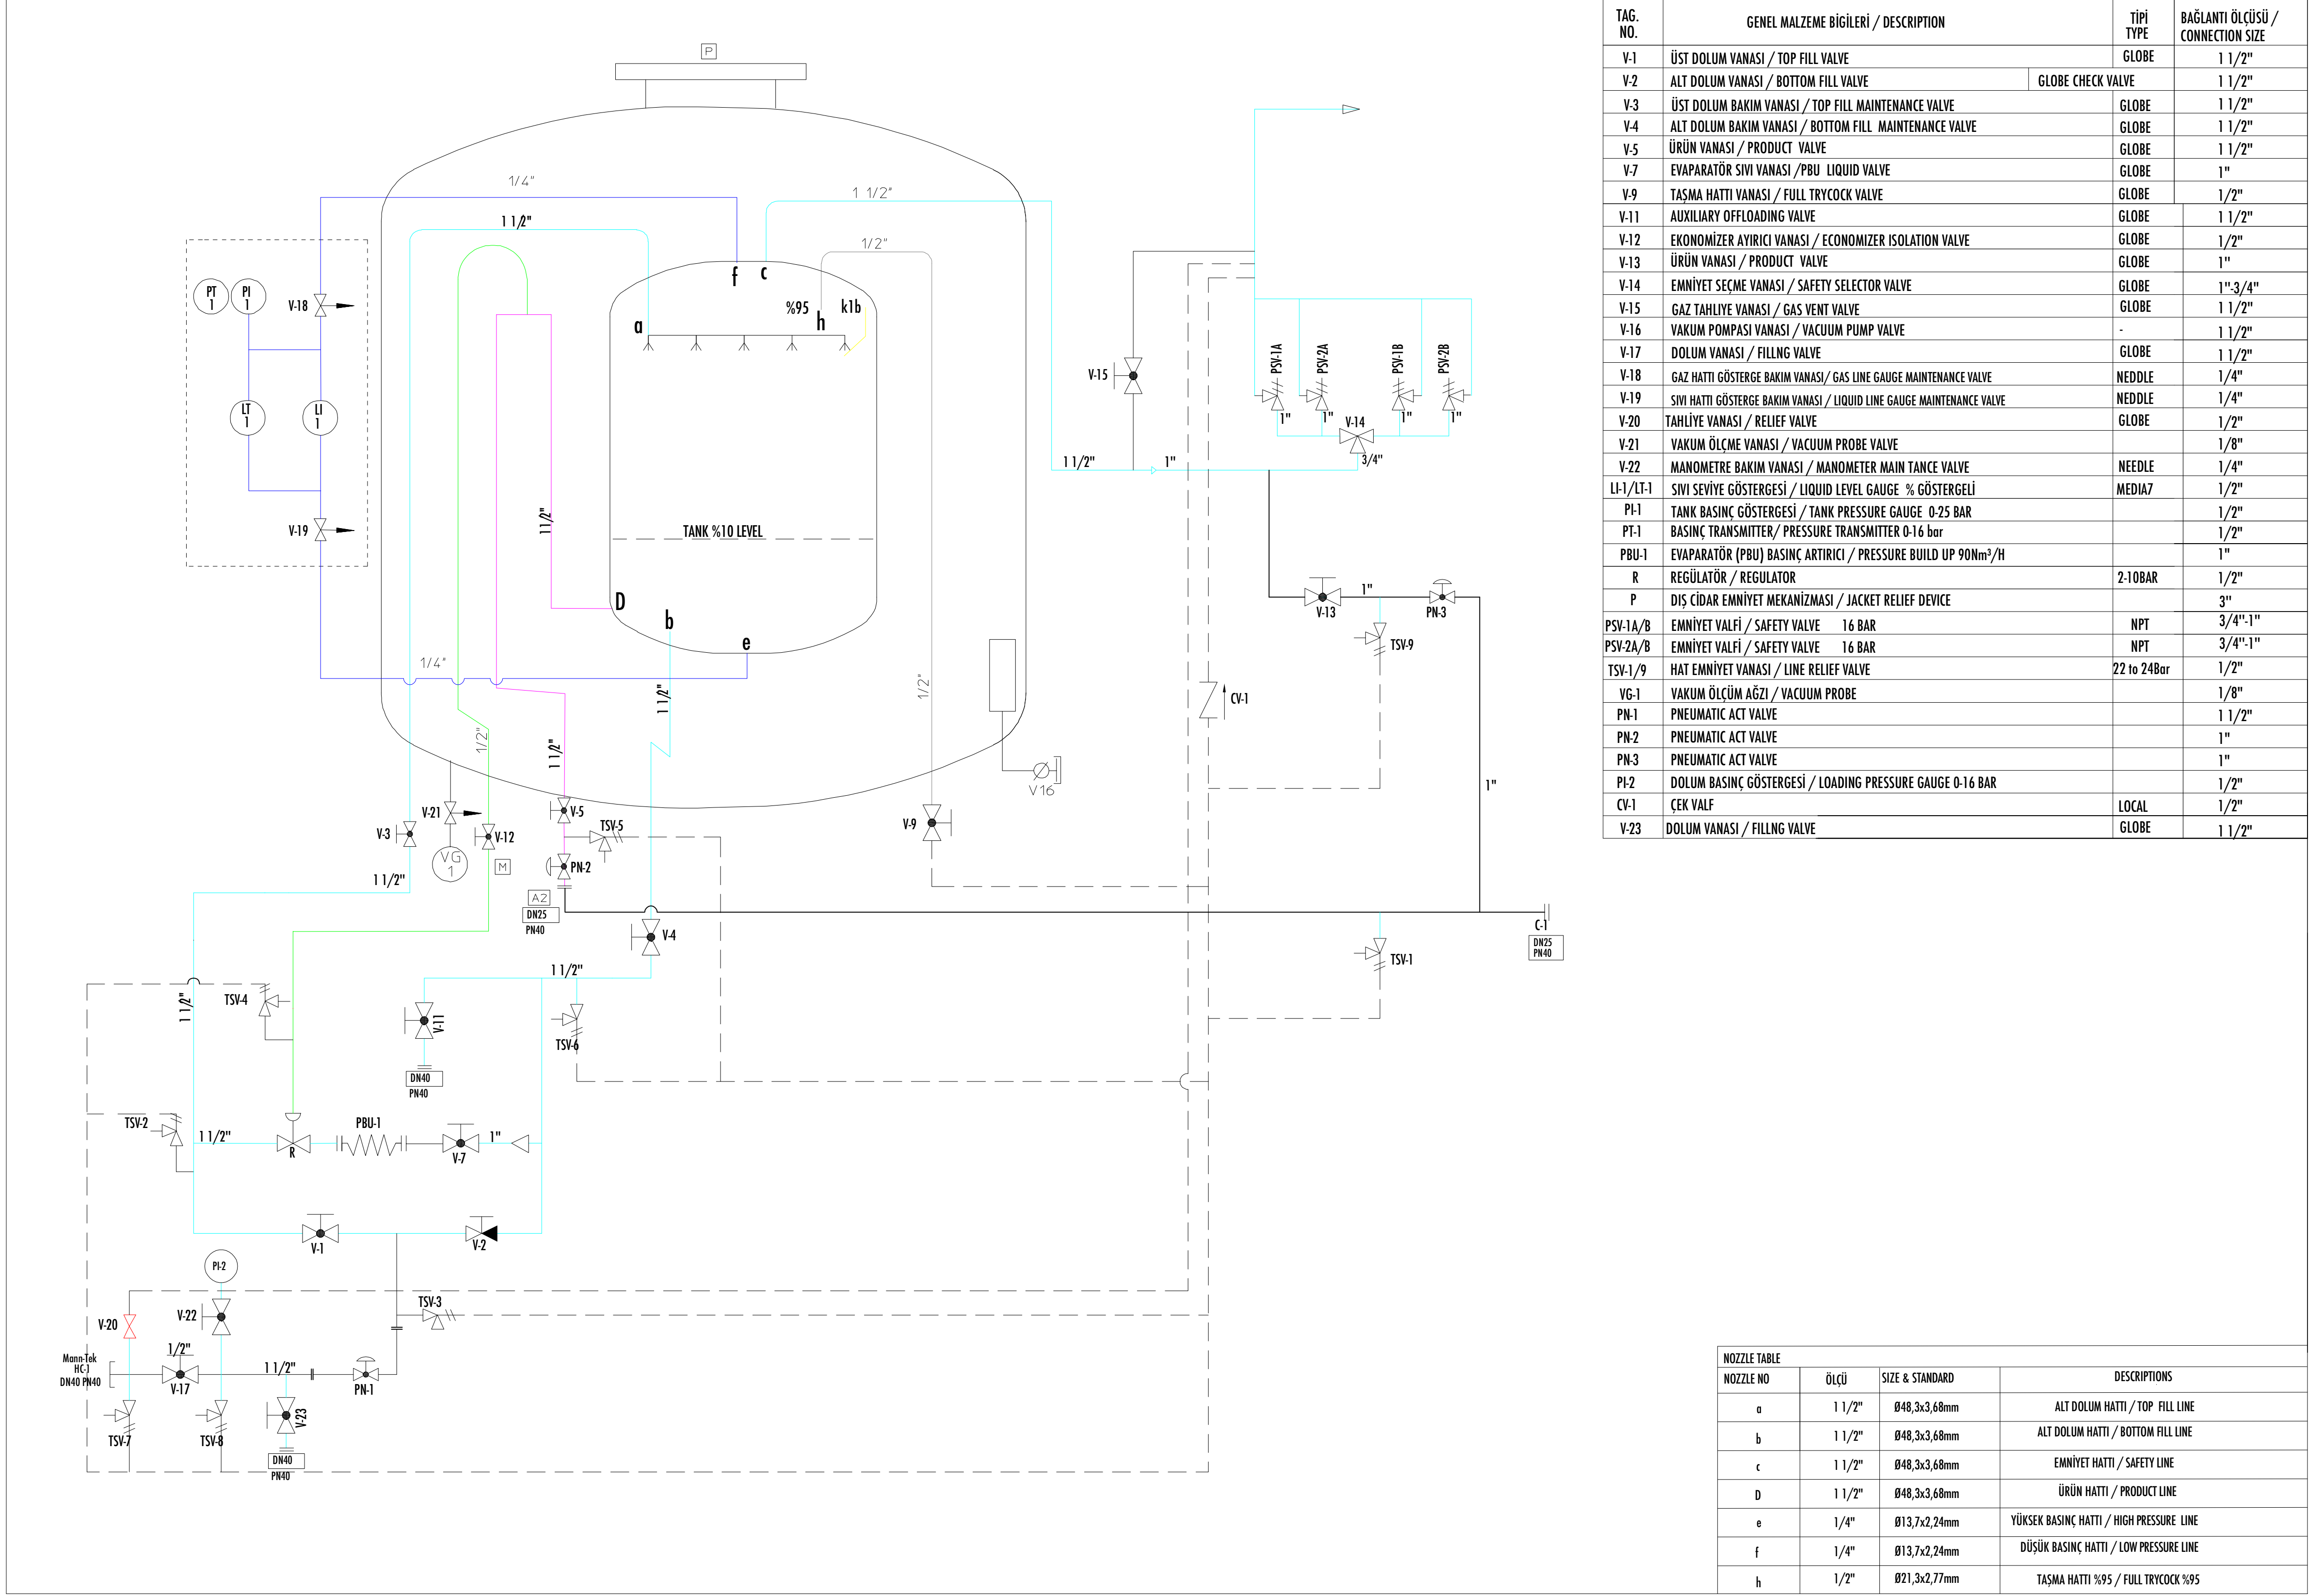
P

1/4"

1 1/2"

1 1/2"

1/2"

PT 1
PI 1
V-18
LT 1
LI 1
V-19

f c
a
%95 h k1b

11/2"

TANK %10 LEVEL

D
b
e

1/4"

1/2"
1/2"
1 1/2"
1 1/2"

V-15
1 1/2"
1"

PSV-1A
PSV-2A
PSV-1B
PSV-2B
1" 1" V-14 1" 1"
3/4"

V-21
V-3
V-12
V-5
TSV-5
VG 1
M
PN-2
A2
DN25 PN40
1 1/2"

V-9
V16
CV-1

V-13 1" PN-3
TSV-9

1"

V-4
1 1/2"

C-1
DN25 PN40

TSV-1

1 1/2"
TSV-4
V-11
DN40 PN40
TSV-6

TSV-2
1 1/2"
R
PBU-1
V-7
1"

V-1
V-2

PI-2
V-22
TSV-3
V-20
Mann-Tek HC-J DN40 PN40
1/2"
V-17
1 1/2"
PN-1
TSV-7
TSV-8
V-23
DN40 PN40

| TAG. NO. | GENEL MALZEME BİGİLERİ / DESCRIPTION | TİPİ TYPE | BAĞLANTI ÖLÇÜSÜ / CONNECTION SIZE |
|---|---|---|---|
| V-1 | ÜST DOLUM VANASI / TOP FILL VALVE | GLOBE | 1 1/2" |
| V-2 | ALT DOLUM VANASI / BOTTOM FILL VALVE | GLOBE CHECK VALVE | 1 1/2" |
| V-3 | ÜST DOLUM BAKIM VANASI / TOP FILL MAINTENANCE VALVE | GLOBE | 1 1/2" |
| V-4 | ALT DOLUM BAKIM VANASI / BOTTOM FILL MAINTENANCE VALVE | GLOBE | 1 1/2" |
| V-5 | ÜRÜN VANASI / PRODUCT VALVE | GLOBE | 1 1/2" |
| V-7 | EVAPARATÖR SIVI VANASI /PBU LIQUID VALVE | GLOBE | 1" |
| V-9 | TAŞMA HATTI VANASI / FULL TRYCOCK VALVE | GLOBE | 1/2" |
| V-11 | AUXILIARY OFFLOADING VALVE | GLOBE | 1 1/2" |
| V-12 | EKONOMİZER AYIRICI VANASI / ECONOMIZER ISOLATION VALVE | GLOBE | 1/2" |
| V-13 | ÜRÜN VANASI / PRODUCT VALVE | GLOBE | 1" |
| V-14 | EMNİYET SEÇME VANASI / SAFETY SELECTOR VALVE | GLOBE | 1"-3/4" |
| V-15 | GAZ TAHLIYE VANASI / GAS VENT VALVE | GLOBE | 1 1/2" |
| V-16 | VAKUM POMPASI VANASI / VACUUM PUMP VALVE | - | 1 1/2" |
| V-17 | DOLUM VANASI / FILLNG VALVE | GLOBE | 1 1/2" |
| V-18 | GAZ HATTI GÖSTERGE BAKIM VANASI/ GAS LINE GAUGE MAINTENANCE VALVE | NEDDLE | 1/4" |
| V-19 | SIVI HATTI GÖSTERGE BAKIM VANASI / LIQUID LINE GAUGE MAINTENANCE VALVE | NEDDLE | 1/4" |
| V-20 | TAHLİYE VANASI / RELIEF VALVE | GLOBE | 1/2" |
| V-21 | VAKUM ÖLÇME VANASI / VACUUM PROBE VALVE | | 1/8" |
| V-22 | MANOMETRE BAKIM VANASI / MANOMETER MAIN TANCE VALVE | NEEDLE | 1/4" |
| LI-1/LT-1 | SIVI SEVİYE GÖSTERGESİ / LIQUID LEVEL GAUGE % GÖSTERGELİ | MEDIA7 | 1/2" |
| PI-1 | TANK BASINÇ GÖSTERGESİ / TANK PRESSURE GAUGE 0-25 BAR | | 1/2" |
| PT-1 | BASINÇ TRANSMITTER/ PRESSURE TRANSMITTER 0-16 bar | | 1/2" |
| PBU-1 | EVAPARATÖR (PBU) BASINÇ ARTIRICI / PRESSURE BUILD UP 90Nm³/H | | 1" |
| R | REGÜLATÖR / REGULATOR | 2-10BAR | 1/2" |
| P | DIŞ CİDAR EMNİYET MEKANİZMASI / JACKET RELIEF DEVICE | | 3" |
| PSV-1A/B | EMNİYET VALFİ / SAFETY VALVE 16 BAR | NPT | 3/4"-1" |
| PSV-2A/B | EMNİYET VALFİ / SAFETY VALVE 16 BAR | NPT | 3/4"-1" |
| TSV-1/9 | HAT EMNİYET VANASI / LINE RELIEF VALVE | 22 to 24Bar | 1/2" |
| VG-1 | VAKUM ÖLÇÜM AĞZI / VACUUM PROBE | | 1/8" |
| PN-1 | PNEUMATIC ACT VALVE | | 1 1/2" |
| PN-2 | PNEUMATIC ACT VALVE | | 1" |
| PN-3 | PNEUMATIC ACT VALVE | | 1" |
| PI-2 | DOLUM BASINÇ GÖSTERGESİ / LOADING PRESSURE GAUGE 0-16 BAR | | 1/2" |
| CV-1 | ÇEK VALF | LOCAL | 1/2" |
| V-23 | DOLUM VANASI / FILLNG VALVE | GLOBE | 1 1/2" |

NOZZLE TABLE

| NOZZLE NO | ÖLÇÜ | SIZE & STANDARD | DESCRIPTIONS |
|---|---|---|---|
| a | 1 1/2" | Ø48,3x3,68mm | ALT DOLUM HATTI / TOP FILL LINE |
| b | 1 1/2" | Ø48,3x3,68mm | ALT DOLUM HATTI / BOTTOM FILL LINE |
| c | 1 1/2" | Ø48,3x3,68mm | EMNİYET HATTI / SAFETY LINE |
| D | 1 1/2" | Ø48,3x3,68mm | ÜRÜN HATTI / PRODUCT LINE |
| e | 1/4" | Ø13,7x2,24mm | YÜKSEK BASINÇ HATTI / HIGH PRESSURE LINE |
| f | 1/4" | Ø13,7x2,24mm | DÜŞÜK BASINÇ HATTI / LOW PRESSURE LINE |
| h | 1/2" | Ø21,3x2,77mm | TAŞMA HATTI %95 / FULL TRYCOCK %95 |